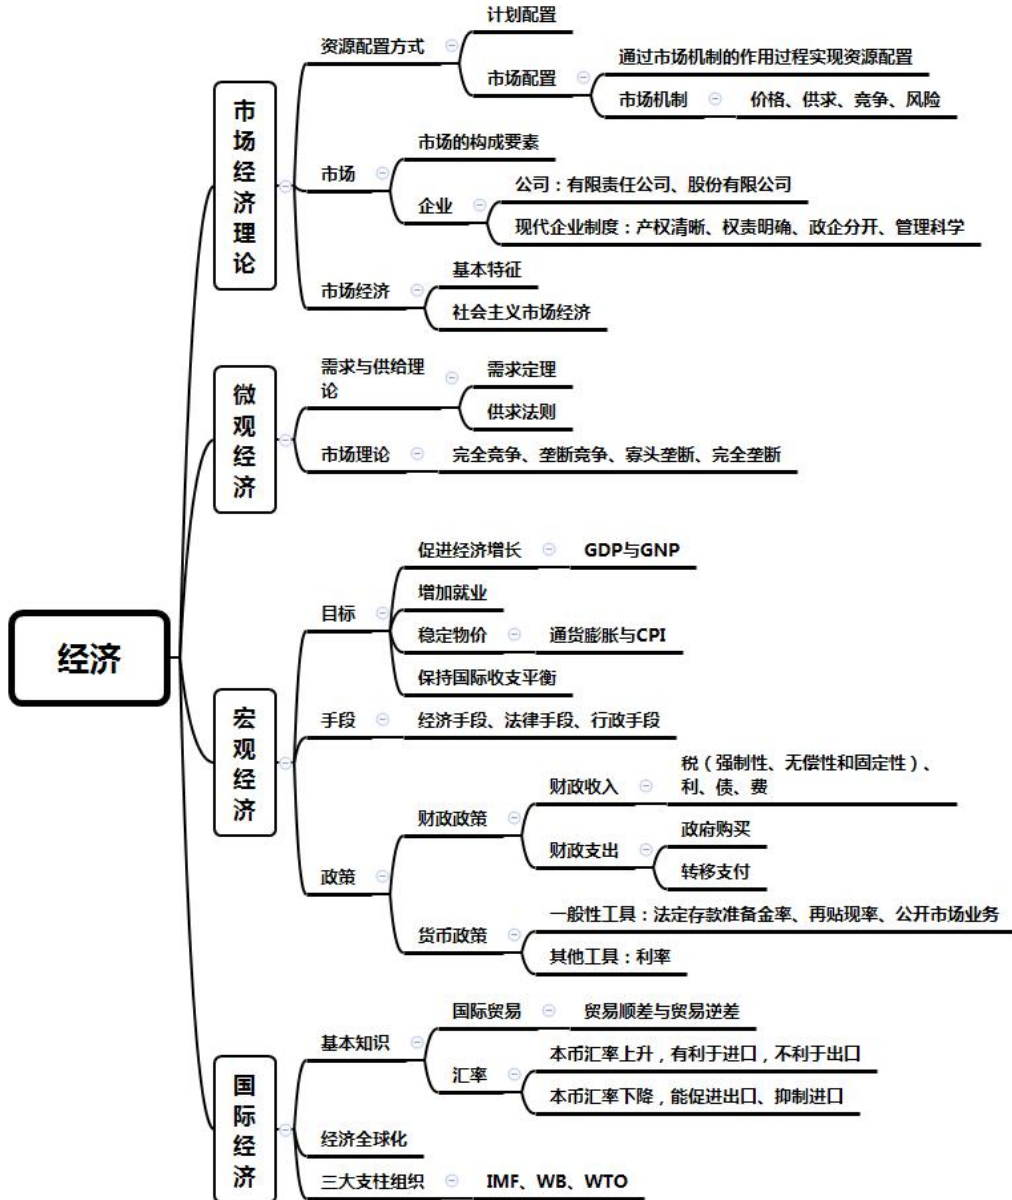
经济

市场经济理论
资源配置方式
计划配置
市场配置
通过市场机制的作用过程实现资源配置
市场机制
价格、供求、竞争、风险
市场
市场的构成要素
企业
公司：有限责任公司、股份有限公司
现代企业制度：产权清晰、权责明确、政企分开、管理科学
市场经济
基本特征
社会主义市场经济

微观经济
需求与供给理论
需求定理
供求法则
市场理论
完全竞争、垄断竞争、寡头垄断、完全垄断

宏观经济
目标
促进经济增长
GDP与GNP
增加就业
稳定物价
通货膨胀与CPI
保持国际收支平衡
手段
经济手段、法律手段、行政手段
政策
财政政策
财政收入
税（强制性、无偿性和固定性）、利、债、费
财政支出
政府购买
转移支付
货币政策
一般性工具：法定存款准备金率、再贴现率、公开市场业务
其他工具：利率

国际经济
基本知识
国际贸易
贸易顺差与贸易逆差
汇率
本币汇率上升，有利于进口，不利于出口
本币汇率下降，能促进出口、抑制进口
经济全球化
三大支柱组织
IMF、WB、WTO